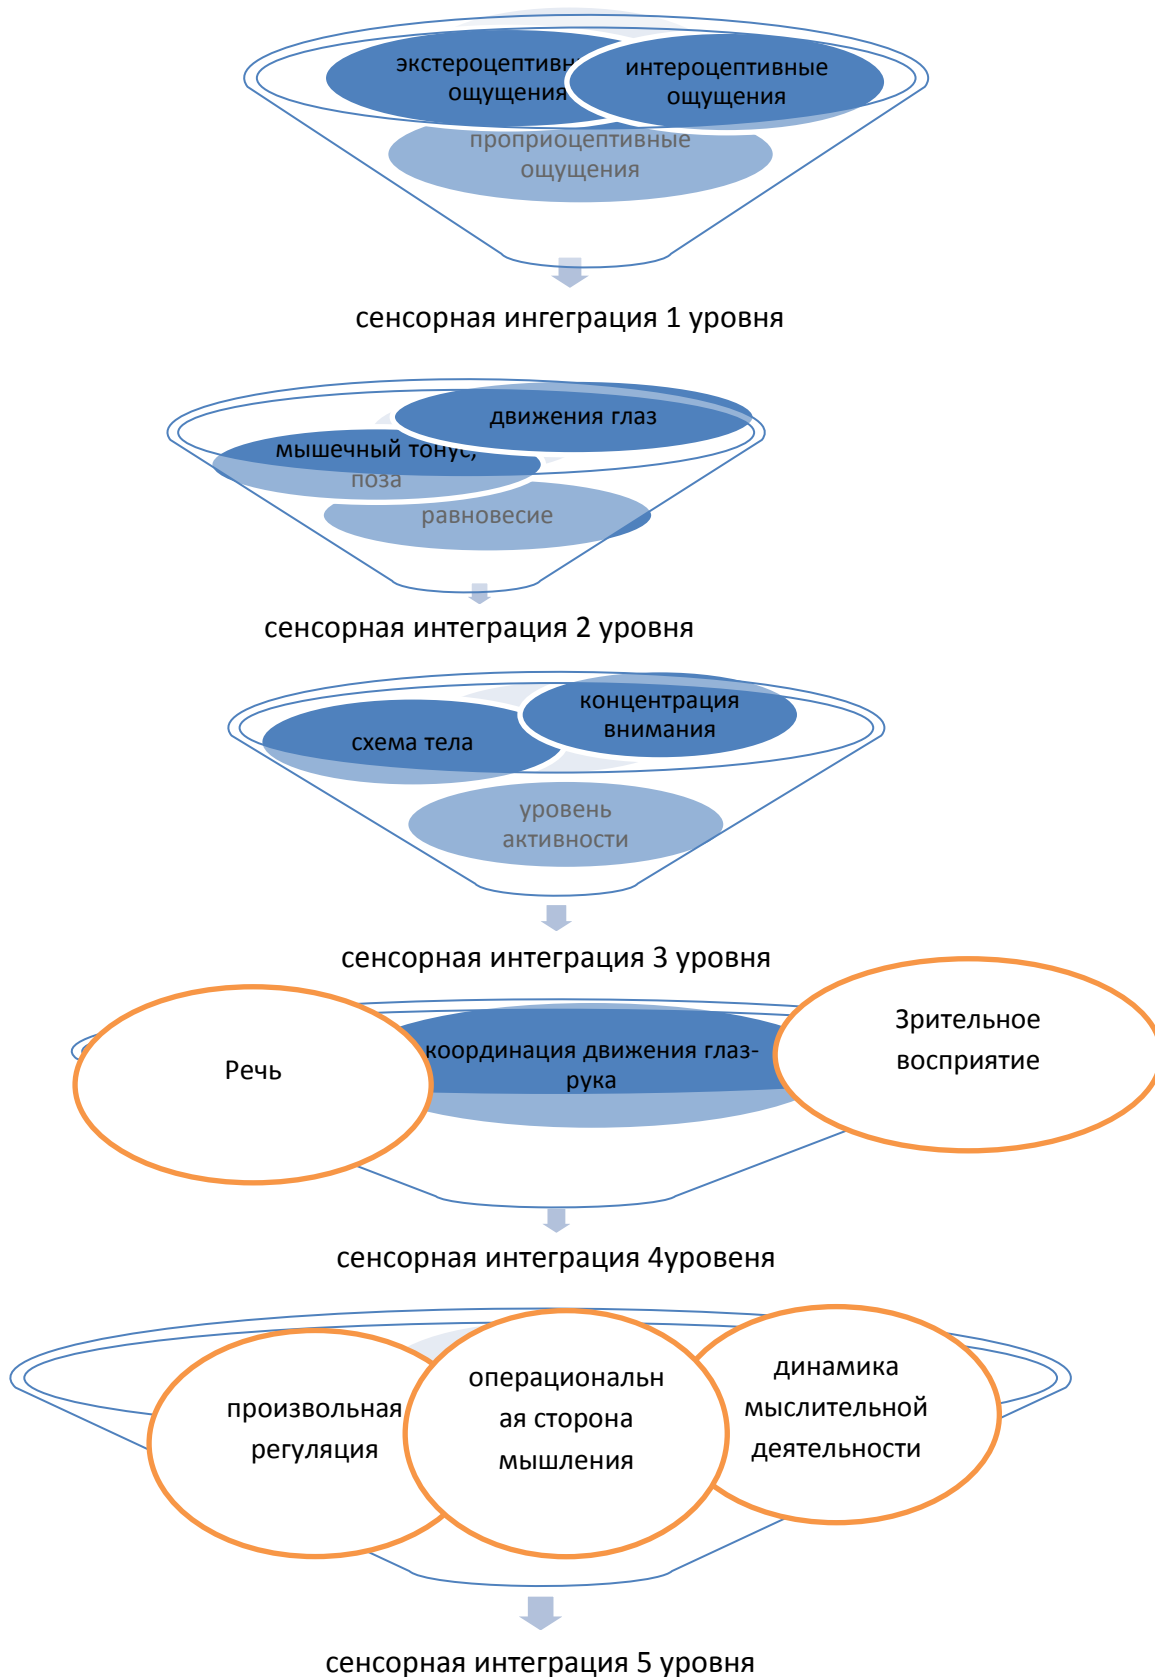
экстероцептивные ощущения

интероцептивные ощущения

проприоцептивные ощущения

сенсорная ингеграция 1 уровня

движения глаз

мышечный тонус, поза

равновесие

сенсорная интеграция 2 уровня

концентрация внимания

схема тела

уровень активности

сенсорная интеграция 3 уровня

Речь

координация движения глаз-рука

Зрительное восприятие

сенсорная интеграция 4уровеня

произвольная регуляция

операциональная сторона мышления

динамика мыслительной деятельности

сенсорная интеграция 5 уровня